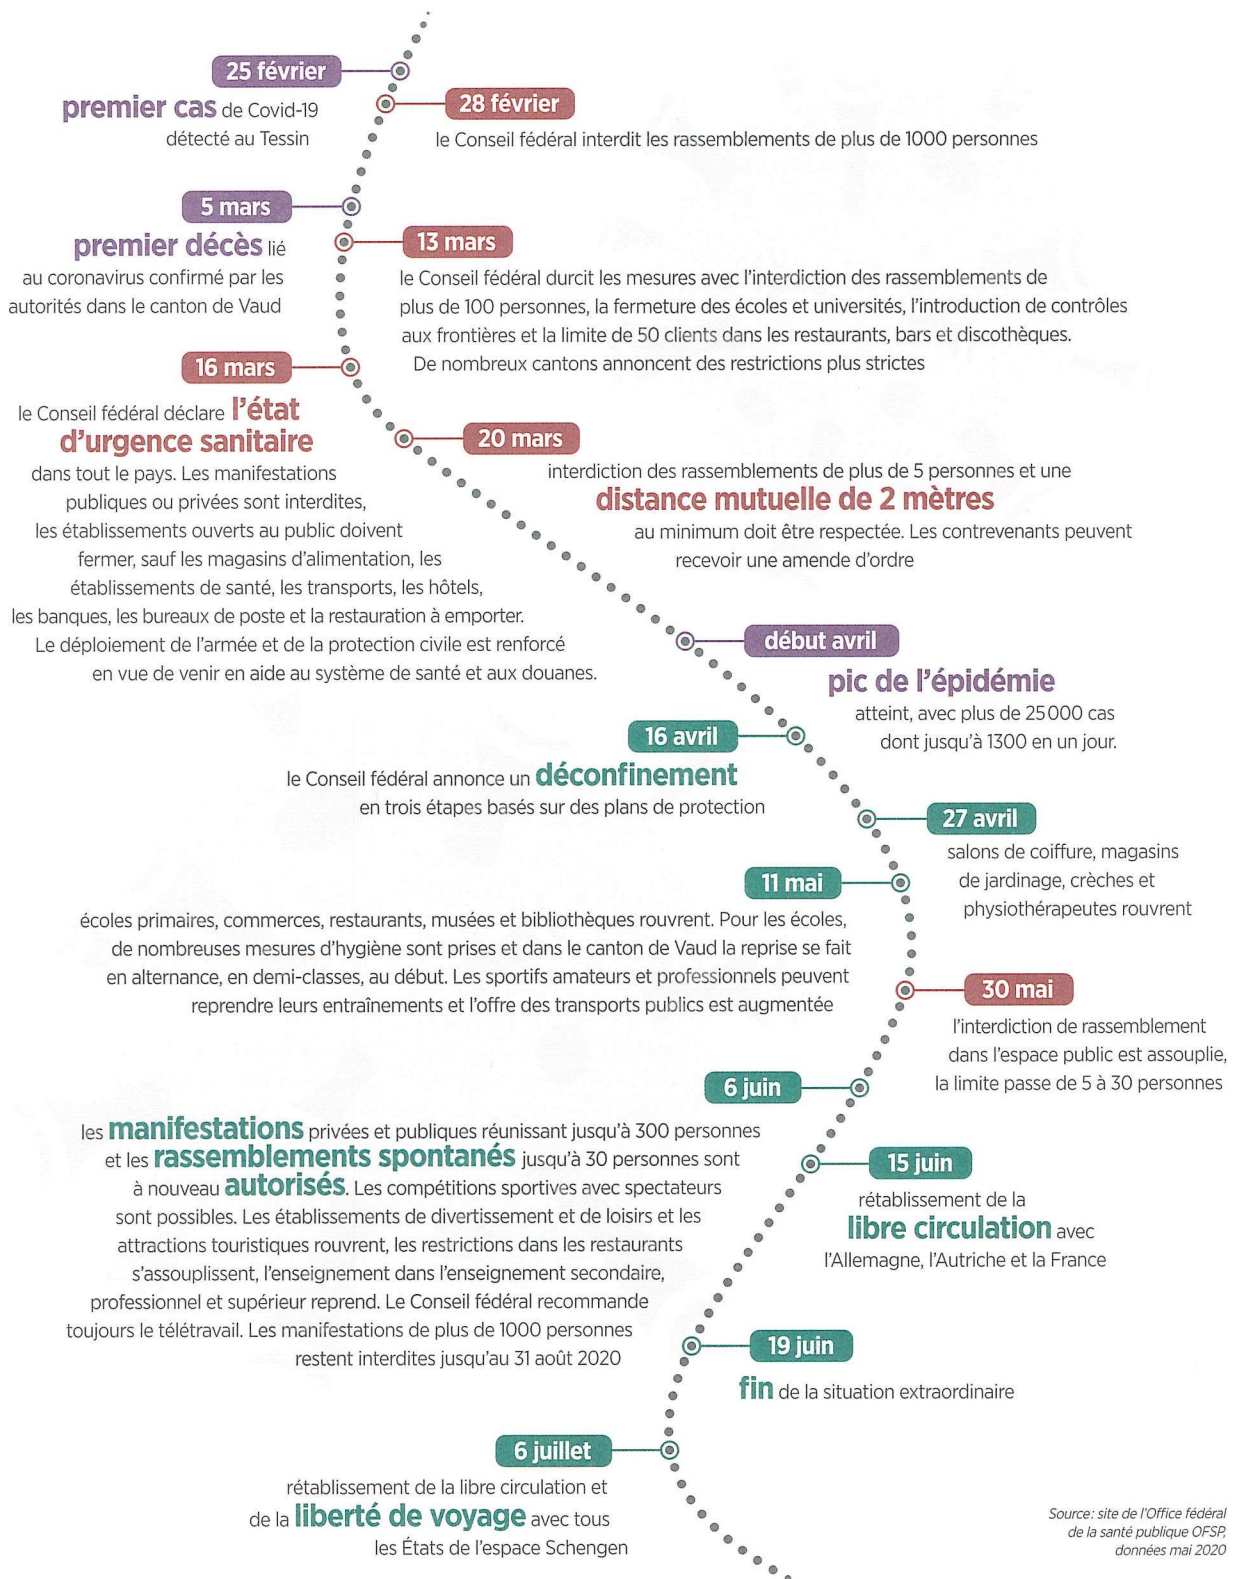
25 février

premier cas de Covid-19 détecté au Tessin

28 février

le Conseil fédéral interdit les rassemblements de plus de 1000 personnes

5 mars

premier décès lié au coronavirus confirmé par les autorités dans le canton de Vaud

13 mars

le Conseil fédéral durcit les mesures avec l'interdiction des rassemblements de plus de 100 personnes, la fermeture des écoles et universités, l'introduction de contrôles aux frontières et la limite de 50 clients dans les restaurants, bars et discothèques. De nombreux cantons annoncent des restrictions plus strictes

16 mars

le Conseil fédéral déclare l'état d'urgence sanitaire dans tout le pays. Les manifestations publiques ou privées sont interdites, les établissements ouverts au public doivent fermer, sauf les magasins d'alimentation, les établissements de santé, les transports, les hôtels, les banques, les bureaux de poste et la restauration à emporter. Le déploiement de l'armée et de la protection civile est renforcé en vue de venir en aide au système de santé et aux douanes.

20 mars

interdiction des rassemblements de plus de 5 personnes et une distance mutuelle de 2 mètres au minimum doit être respectée. Les contrevenants peuvent recevoir une amende d'ordre

début avril

pic de l'épidémie atteint, avec plus de 25000 cas dont jusqu'à 1300 en un jour.

16 avril

le Conseil fédéral annonce un déconfinement en trois étapes basés sur des plans de protection

27 avril

salons de coiffure, magasins de jardinage, crèches et physiothérapeutes rouvrent

11 mai

écoles primaires, commerces, restaurants, musées et bibliothèques rouvrent. Pour les écoles, de nombreuses mesures d'hygiène sont prises et dans le canton de Vaud la reprise se fait en alternance, en demi-classes, au début. Les sportifs amateurs et professionnels peuvent reprendre leurs entraînements et l'offre des transports publics est augmentée

30 mai

l'interdiction de rassemblement dans l'espace public est assouplie, la limite passe de 5 à 30 personnes

6 juin

les manifestations privées et publiques réunissant jusqu'à 300 personnes et les rassemblements spontanés jusqu'à 30 personnes sont à nouveau autorisés. Les compétitions sportives avec spectateurs sont possibles. Les établissements de divertissement et de loisirs et les attractions touristiques rouvrent, les restrictions dans les restaurants s'assouplissent, l'enseignement dans l'enseignement secondaire, professionnel et supérieur reprend. Le Conseil fédéral recommande toujours le télétravail. Les manifestations de plus de 1000 personnes restent interdites jusqu'au 31 août 2020

15 juin

rétablissement de la libre circulation avec l'Allemagne, l'Autriche et la France

19 juin

fin de la situation extraordinaire

6 juillet

rétablissement de la libre circulation et de la liberté de voyage avec tous les États de l'espace Schengen

Source: site de l'Office fédéral de la santé publique OFSP, données mai 2020